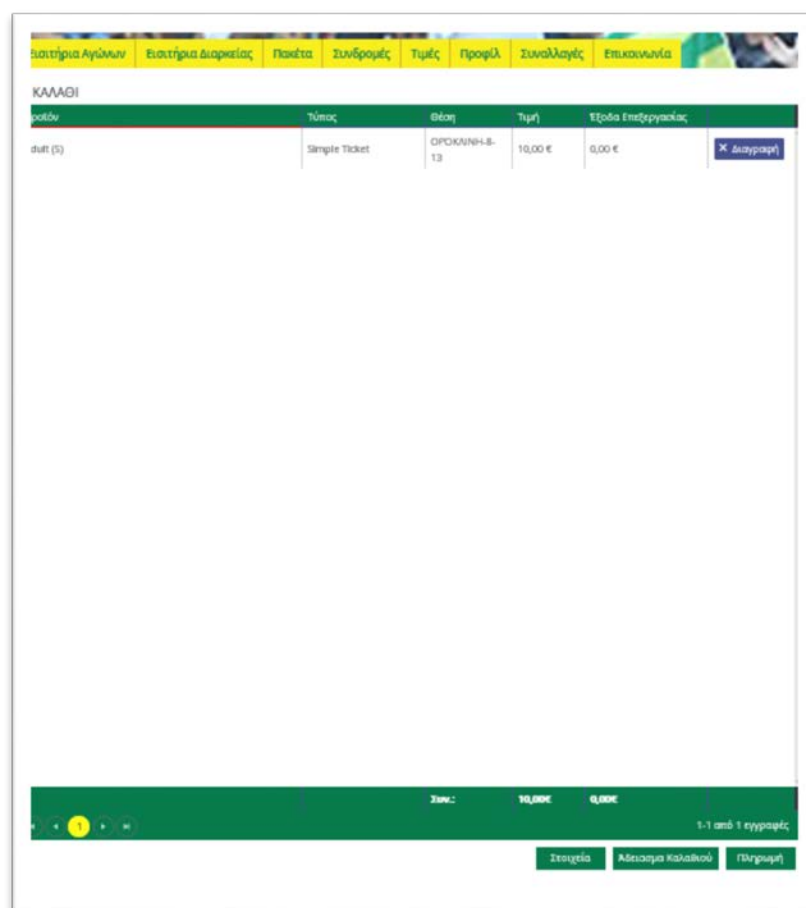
Εισιτήρια Αγώνων | Εισιτήρια Διαρκείας | Πακέτα | Συνδρομές | Τιμές | Προφίλ | Συναλλαγές | Επικοινωνία

ΚΑΛΑΘΙ

| ροϊόν | Τύπος | Θέση | Τιμή | Έξοδα Επεξεργασίας | |
|---|---|---|---|---|---|
| dult (S) | Simple Ticket | ΟΡΟΚΛΙΝΗ-8-13 | 10,00 € | 0,00 € | ✕ Διαγραφή |
| | | Σύν.: | 10,00€ | 0,00€ | |

1

1-1 από 1 εγγραφές

Στοιχεία | Άδειασμα Καλαθιού | Πληρωμή